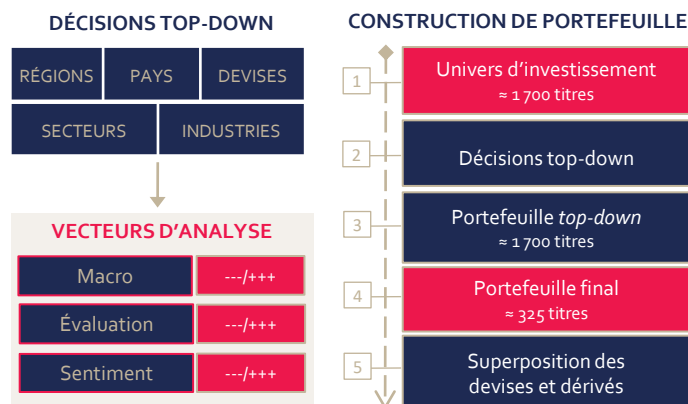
DÉCISIONS TOP-DOWN

RÉGIONS PAYS DEVISES

SECTEURS INDUSTRIES

VECTEURS D'ANALYSE

| Macro | ---/+++ |
|---|---|
| Évaluation | ---/+++ |
| Sentiment | ---/+++ |

CONSTRUCTION DE PORTEFEUILLE

1 Univers d'investissement ≈ 1 700 titres

2 Décisions top-down

3 Portefeuille *top-down* ≈ 1 700 titres

4 Portefeuille final ≈ 325 titres

5 Superposition des devises et dérivés